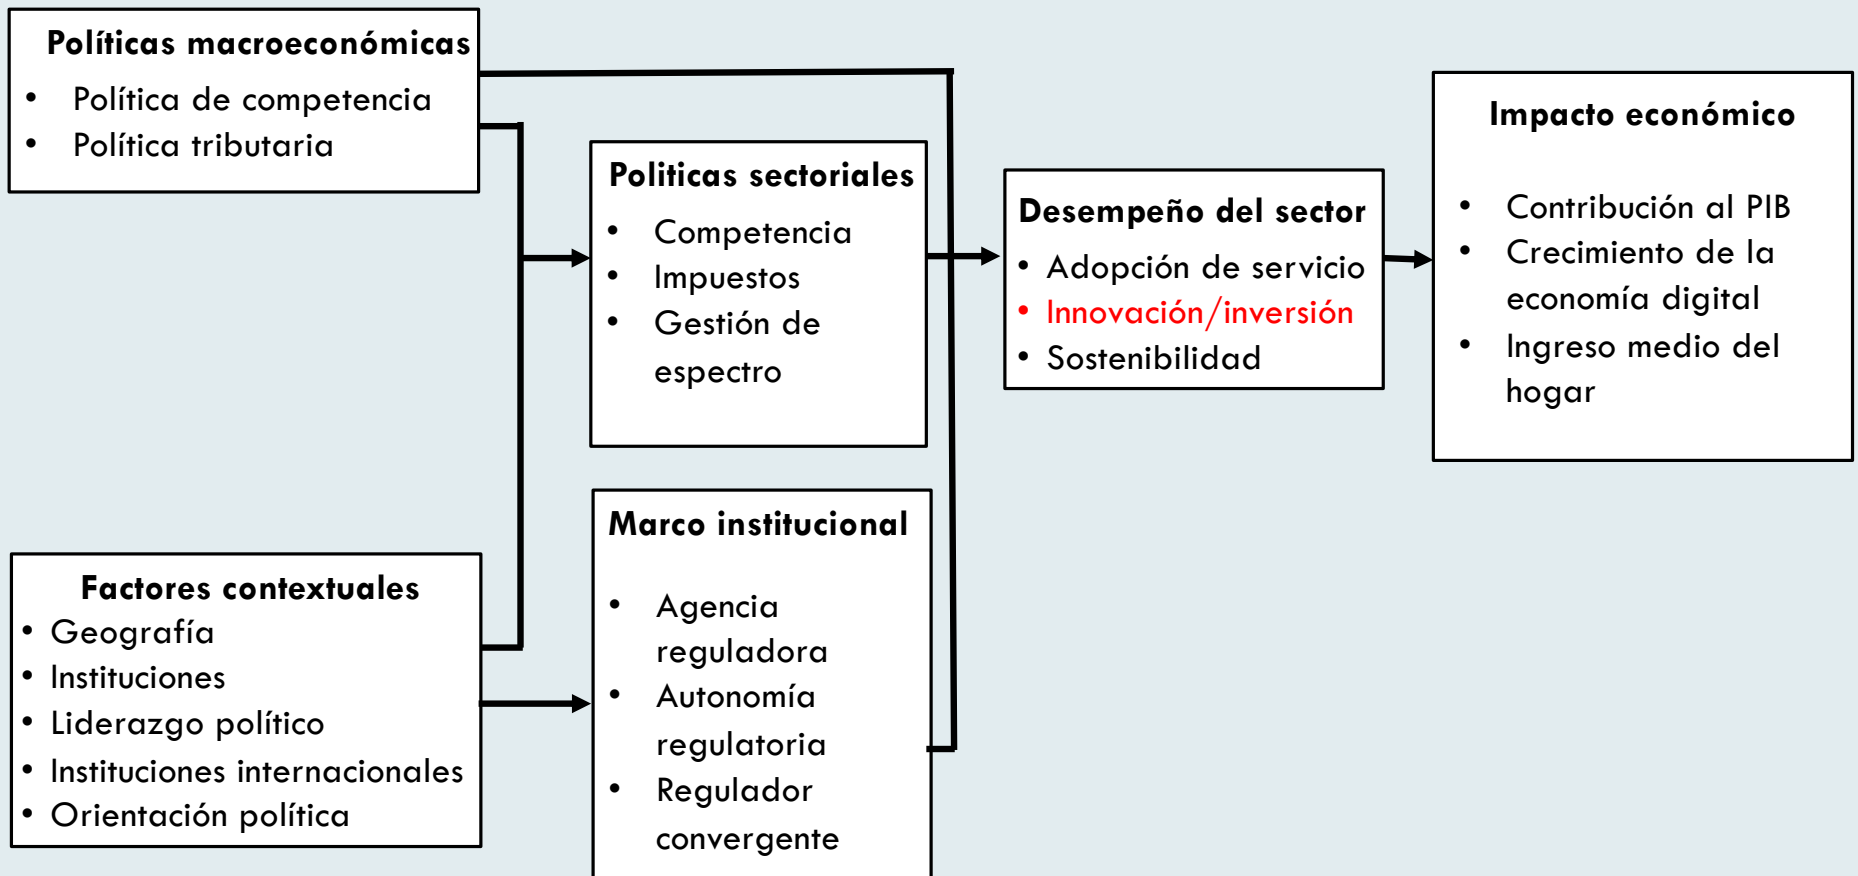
Políticas macroeconómicas
- Política de competencia
- Política tributaria

Politicas sectoriales
- Competencia
- Impuestos
- Gestión de espectro

Desempeño del sector
- Adopción de servicio
- Innovación/inversión
- Sostenibilidad

Impacto económico
- Contribución al PIB
- Crecimiento de la economía digital
- Ingreso medio del hogar

Factores contextuales
- Geografía
- Instituciones
- Liderazgo político
- Instituciones internacionales
- Orientación política

Marco institucional
- Agencia reguladora
- Autonomía regulatoria
- Regulador convergente